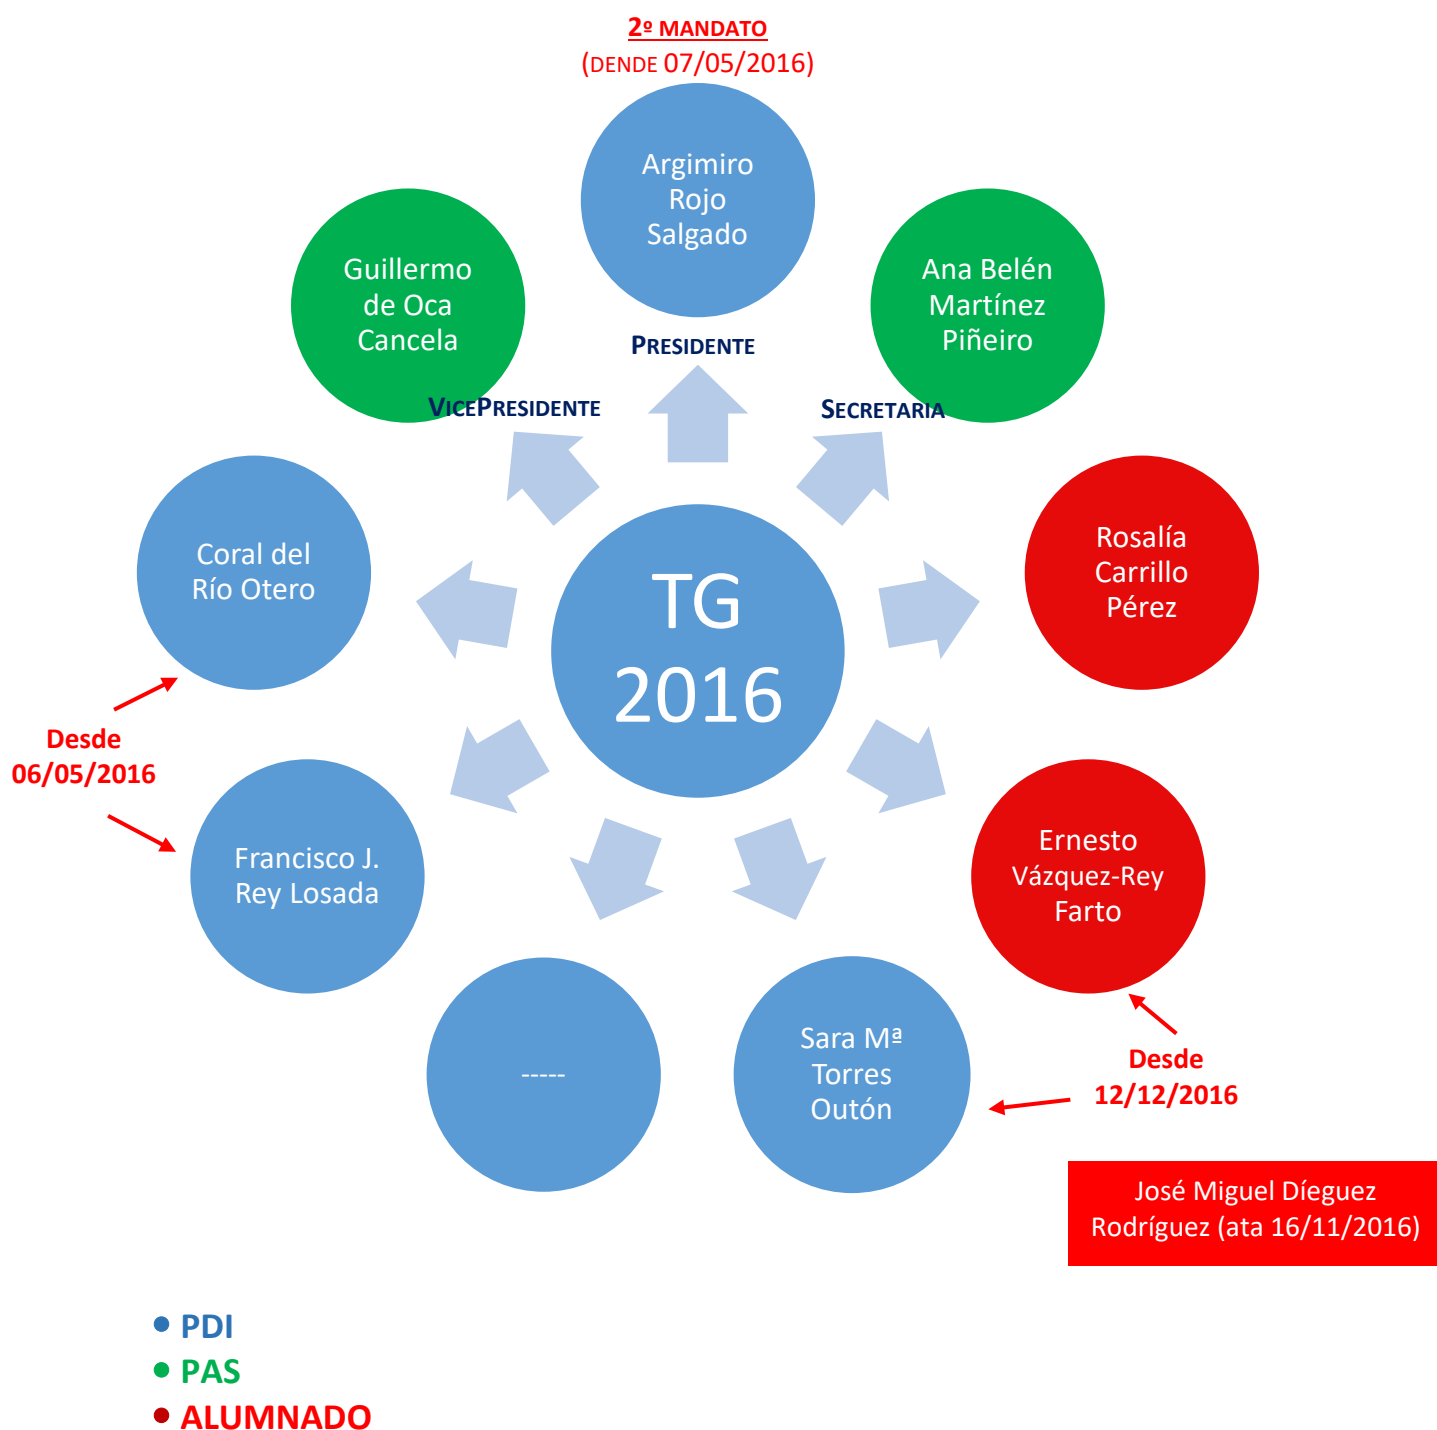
2º MANDATO
(DENDE 07/05/2016)

Argimiro Rojo Salgado

PRESIDENTE

Guillermo de Oca Cancela

VICEPRESIDENTE

Ana Belén Martínez Piñeiro

SECRETARIA

Rosalía Carrillo Pérez

Coral del Río Otero

TG 2016

Desde 06/05/2016

Francisco J. Rey Losada

Ernesto Vázquez-Rey Farto

-----

Sara Mª Torres Outón

Desde 12/12/2016

José Miguel Díeguez Rodríguez (ata 16/11/2016)

PDI
PAS
ALUMNADO